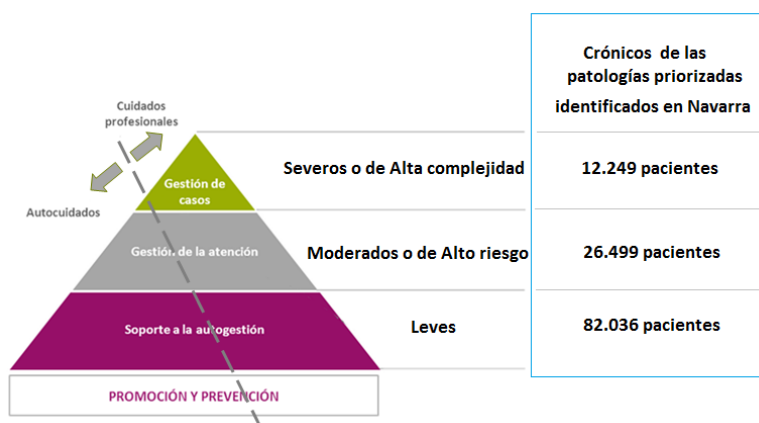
Cuidados profesionales

Autocuidados

Gestión de casos

Gestión de la atención

Soporte a la autogestión

PROMOCIÓN Y PREVENCIÓN

| | Crónicos de las patologías priorizadas identificados en Navarra |
|---|---|
| Severos o de Alta complejidad | 12.249 pacientes |
| Moderados o de Alto riesgo | 26.499 pacientes |
| Leves | 82.036 pacientes |